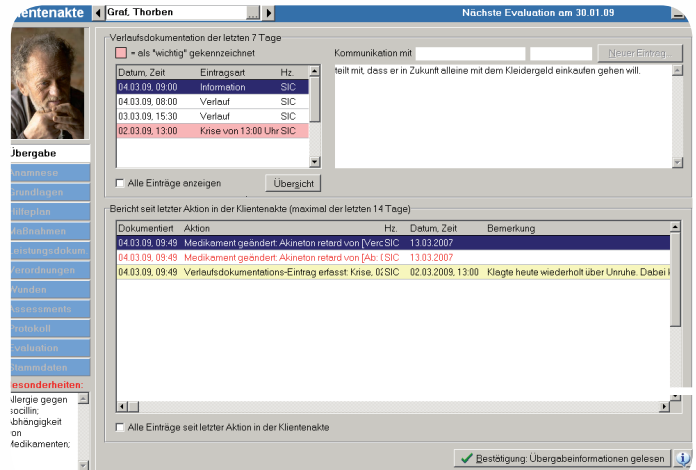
lientenakte | Graf, Thorben | Nächste Evaluation am 30.01.09

Übergabe
namnese
Grundlagen
Hilfeplan
Maßnahmen
Leistungsdokum
Verordnungen
Wunden
Assessments
Protokoll
Evolution
Stammdaten
esonderheiten:
Allergie gegen Ipicillin; Abhängigkeit von Medikamenten;

Verlaufsdokumentation der letzten 7 Tage
= als "wichtig" gekennzeichnet

| Datum, Zeit | Eintragsart | Hz. |
|---|---|---|
| 04.03.09, 09:00 | Information | SIC |
| 04.03.09, 08:00 | Verlauf | SIC |
| 03.03.09, 15:30 | Verlauf | SIC |
| 02.03.09, 13:00 | Krise von 13:00 Uhr | SIC |

Alle Einträge anzeigen
Übersicht

Kommunikation mit
Neuer Eintrag...
teilt mit, dass er in Zukunft alleine mit dem Kleidergeld einkaufen gehen will.

Bericht seit letzter Aktion in der Klientenakte (maximal der letzten 14 Tage)

| Dokumentiert | Aktion | Hz. | Datum, Zeit | Bemerkung |
|---|---|---|---|---|
| 04.03.09, 09:49 | Medikament geändert: Akineton retard von [Verc | SIC | 13.03.2007 | |
| 04.03.09, 09:49 | Medikament geändert: Akineton retard von [Ab: ( | SIC | 13.03.2007 | |
| 04.03.09, 09:49 | Verlaufsdokumentations-Eintrag erfasst: Krise, 02 | SIC | 02.03.2009, 13:00 | Klagte heute wiederholt über Unruhe. Dabei k |

Alle Einträge seit letzter Aktion in der Klientenakte

Bestätigung: Übergabeinformationen gelesen